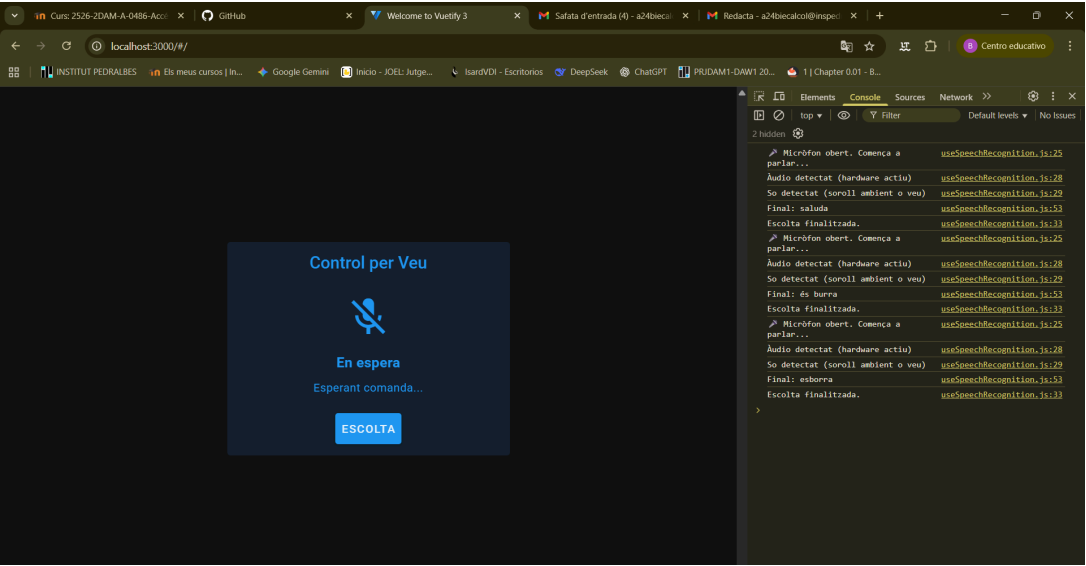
Curs: 2526-2DAM-A-0486-Acc ×
GitHub ×
Welcome to Vuetify 3 ×
Safata d'entrada (4) - a24biecal ×
Redacta - a24biecalcol@insped ×
+

localhost:3000/#/

Centro educativo

INSTITUT PEDRALBES
Els meus cursos | In...
Google Gemini
Inicio - JOEL: Jutge...
IsardVDI - Escritorios
DeepSeek
ChatGPT
PRUDAM1-DAW1 20...
1 | Chapter 0.01 - B...

Control per Veu

En espera

Esperant comanda...

ESCOLTA

Elements Console Sources Network >>

top ▾ Filter Default levels ▾ No Issues

2 hidden

Micròfon obert. Comença a parlar... useSpeechRecognition.js:25
Àudio detectat (hardware actiu) useSpeechRecognition.js:28
So detectat (soroll ambient o veu) useSpeechRecognition.js:29
Final: saluda useSpeechRecognition.js:53
Escolta finalitzada. useSpeechRecognition.js:33
Micròfon obert. Comença a parlar... useSpeechRecognition.js:25
Àudio detectat (hardware actiu) useSpeechRecognition.js:28
So detectat (soroll ambient o veu) useSpeechRecognition.js:29
Final: és burra useSpeechRecognition.js:53
Escolta finalitzada. useSpeechRecognition.js:33
Micròfon obert. Comença a parlar... useSpeechRecognition.js:25
Àudio detectat (hardware actiu) useSpeechRecognition.js:28
So detectat (soroll ambient o veu) useSpeechRecognition.js:29
Final: esborra useSpeechRecognition.js:53
Escolta finalitzada. useSpeechRecognition.js:33
>